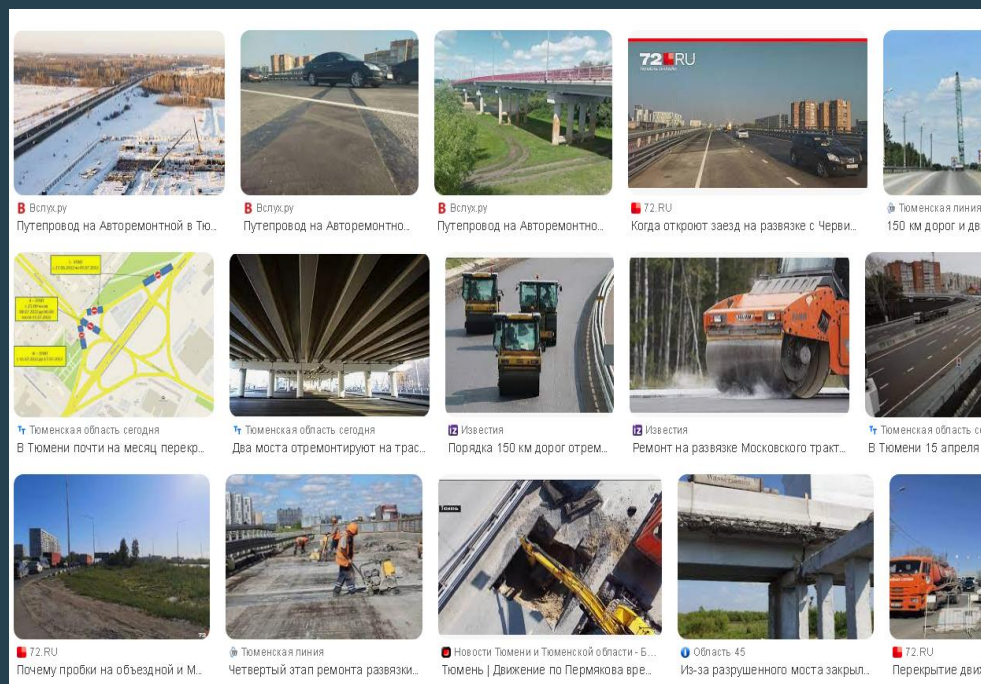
Вслух.ру
Путепровод на Авторемонтной в Тю...

Вслух.ру
Путепровод на Авторемонтно...

Вслух.ру
Путепровод на Авторемонтно...

72.RU
72.RU
Когда откроют заезд на развязке с Черви...

Тюменская линия
150 км дорог и дв

Тюменская область сегодня
В Тюмени почти на месяц перекр...

Тюменская область сегодня
Два моста отремонтируют на трас...

Известия
Порядка 150 км дорог отрем...

Известия
Ремонт на развязке Московского тракт...

Тюменская область с
В Тюмени 15 апреля

72.RU
Почему пробки на объездной и М...

Тюменская линия
Четвертый этап ремонта развязки...

Тюмень
Новости Тюмени и Тюменской области - Б...
Тюмень | Движение по Пермякова вре...

Область 45
Из-за разрушенного моста закрыл...

72.RU
Перекрытие дви